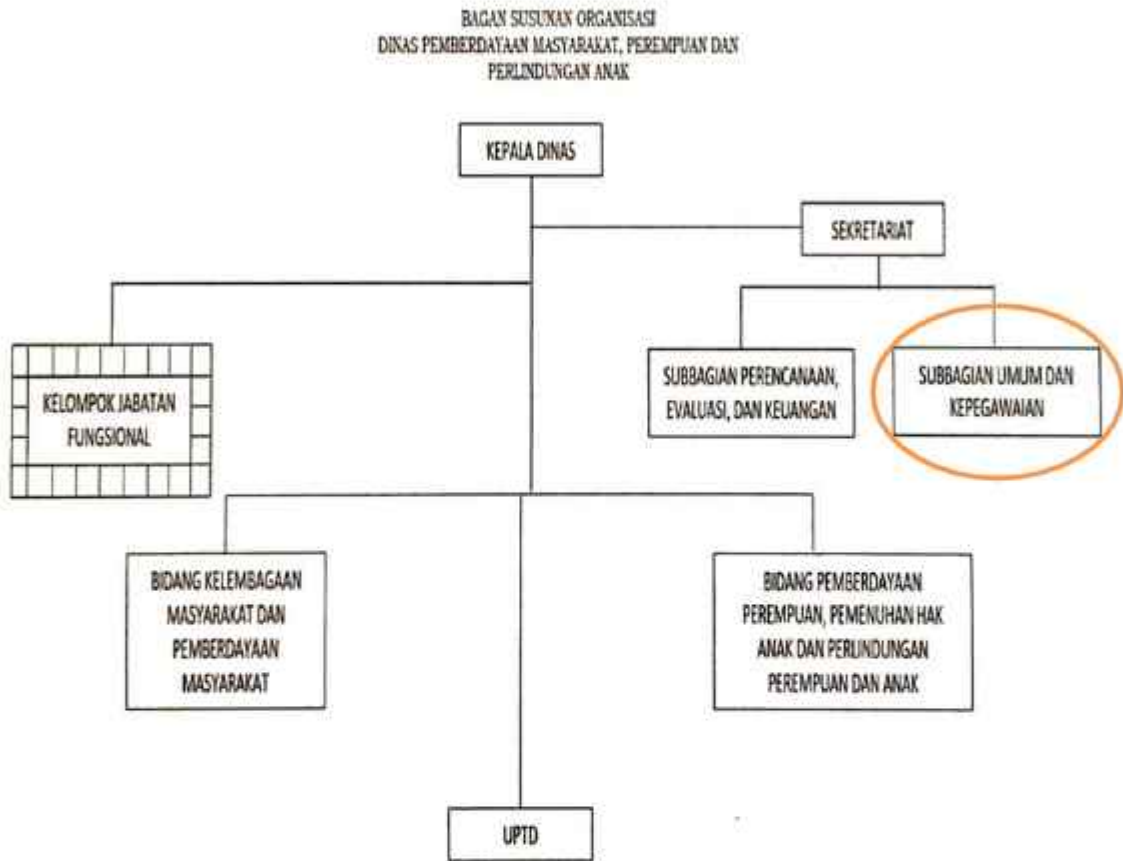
BAGAN SUSUNAN ORGANISASI
DINAS PEMBERDAYAAN MASYARAKAT, PEREMPUAN DAN PERLINDUNGAN ANAK

KEPALA DINAS

SEKRETARIAT

KELOMPOK JABATAN FUNGSIONAL

SUBBAGIAN PERENCANAAN, EVALUASI, DAN KEUANGAN

SUBBAGIAN UMUM DAN KEPEGAWAIAN

BIDANG KELEMBAGAAN MASYARAKAT DAN PEMBERDAYAAN MASYARAKAT

BIDANG PEMBERDAYAAN PEREMPUAN, PEMENUHAN HAK ANAK DAN PERLINDUNGAN PEREMPUAN DAN ANAK

UPTD